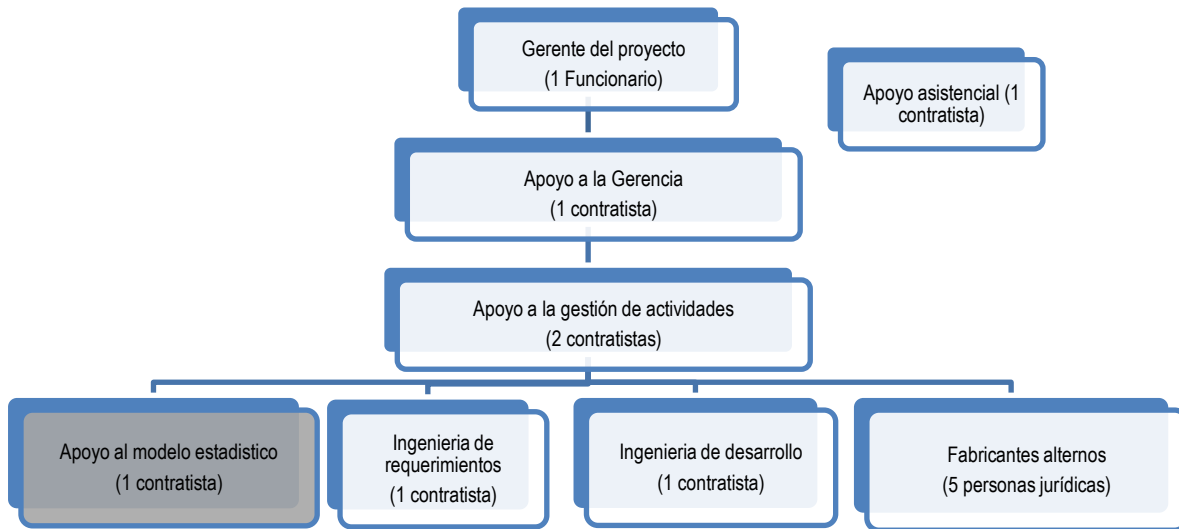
Gerente del proyecto
(1 Funcionario)

Apoyo asistencial (1 contratista)

Apoyo a la Gerencia
(1 contratista)

Apoyo a la gestión de actividades
(2 contratistas)

Apoyo al modelo estadistico
(1 contratista)

Ingenieria de requerimientos
(1 contratista)

Ingenieria de desarrollo
(1 contratista)

Fabricantes alternos
(5 personas jurídicas)